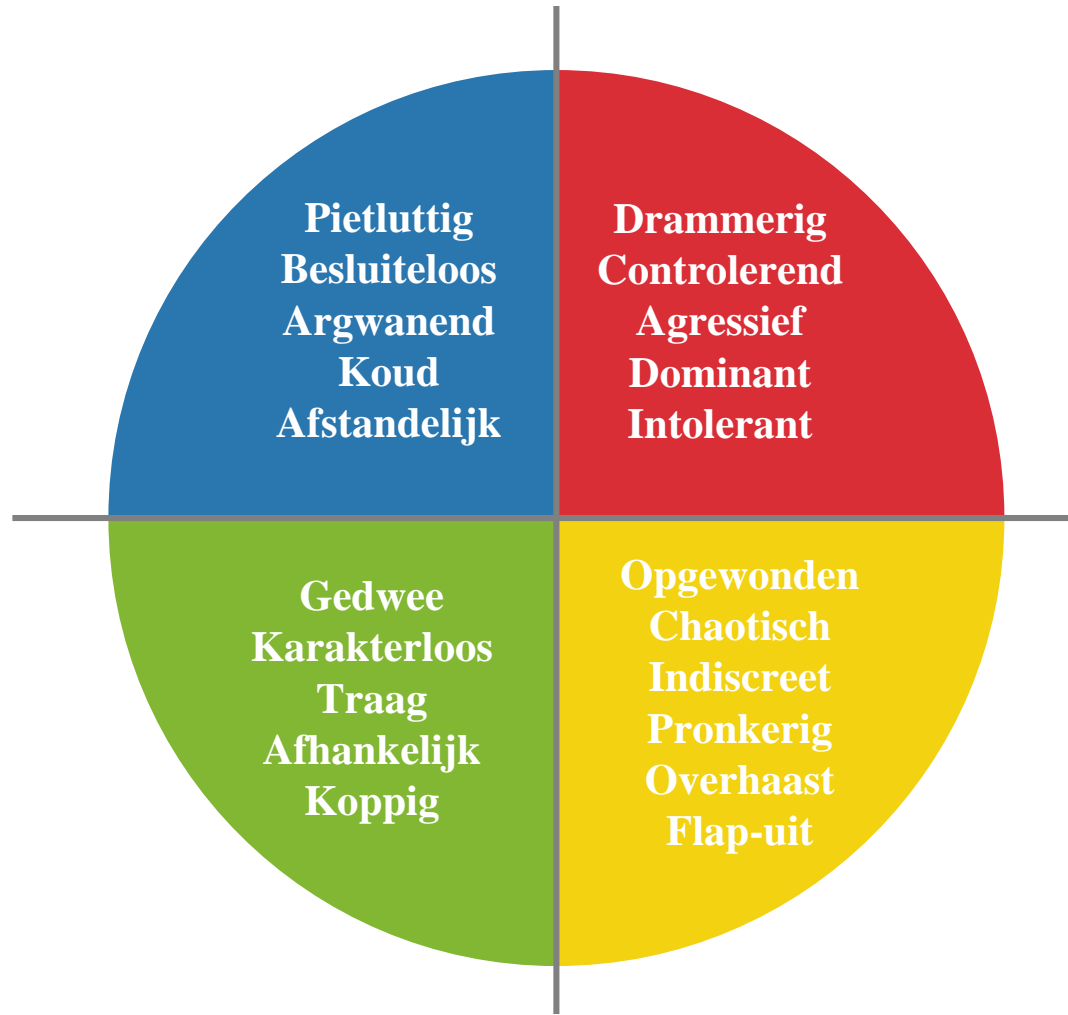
Pietluttig
Besluiteloos
Argwanend
Koud
Afstandelijk

Drammerig
Controlerend
Agressief
Dominant
Intolerant

Gedwee
Karakterloos
Traag
Afhankelijk
Koppig

Opgewonden
Chaotisch
Indiscreet
Pronkerig
Overhaast
Flap-uit